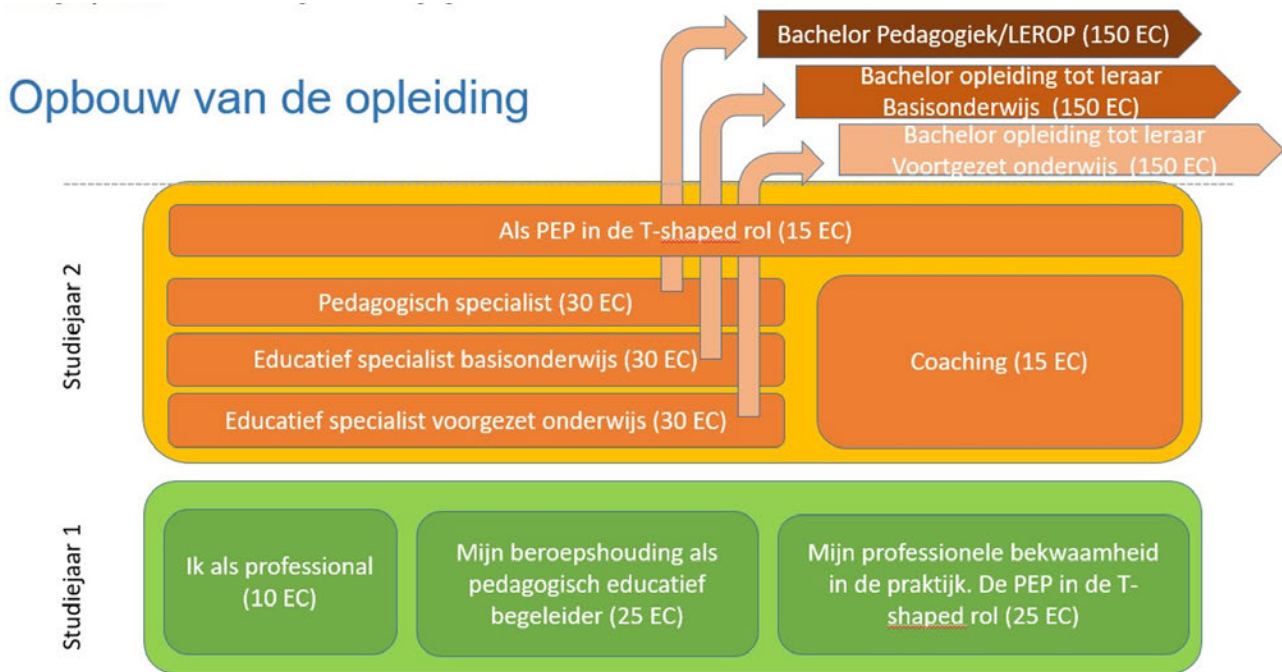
Opbouw van de opleiding

Bachelor Pedagogiek/LEROP (150 EC)

Bachelor opleiding tot leraar Basisonderwijs (150 EC)

Bachelor opleiding tot leraar Voortgezet onderwijs (150 EC)

Studiejaar 2

Als PEP in de T-shaped rol (15 EC)

Pedagogisch specialist (30 EC)

Educatief specialist basisonderwijs (30 EC)

Educatief specialist voorgezet onderwijs (30 EC)

Coaching (15 EC)

Studiejaar 1

Ik als professional (10 EC)

Mijn beroepshouding als pedagogisch educatief begeleider (25 EC)

Mijn professionele bekwaamheid in de praktijk. De PEP in de T-shaped rol (25 EC)